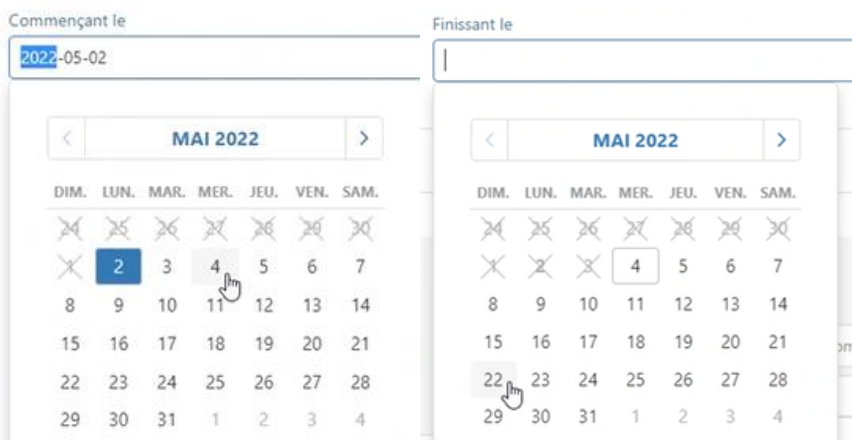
Commençant le

2022-05-02

MAI 2022

| DIM. | LUN. | MAR. | MER. | JEU. | VEN. | SAM. |
|---|---|---|---|---|---|---|
| 24 | 25 | 26 | 27 | 28 | 29 | 30 |
| 1 | 2 | 3 | 4 | 5 | 6 | 7 |
| 8 | 9 | 10 | 11 | 12 | 13 | 14 |
| 15 | 16 | 17 | 18 | 19 | 20 | 21 |
| 22 | 23 | 24 | 25 | 26 | 27 | 28 |
| 29 | 30 | 31 | 1 | 2 | 3 | 4 |

Finissant le

MAI 2022

| DIM. | LUN. | MAR. | MER. | JEU. | VEN. | SAM. |
|---|---|---|---|---|---|---|
| 24 | 25 | 26 | 27 | 28 | 29 | 30 |
| 1 | 2 | 3 | 4 | 5 | 6 | 7 |
| 8 | 9 | 10 | 11 | 12 | 13 | 14 |
| 15 | 16 | 17 | 18 | 19 | 20 | 21 |
| 22 | 23 | 24 | 25 | 26 | 27 | 28 |
| 29 | 30 | 31 | 1 | 2 | 3 | 4 |